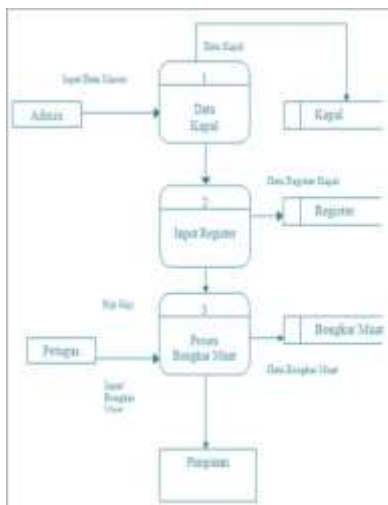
Data Kapal

Input Data Kapal

Admin

1

Data Kapal

Kapal

Data Register Kapal

2

Input Register

Register

Data Kapal

3

Proses Bongkar Muat

Bongkar Muat

Petugas

Input Bongkar Muat

Data Bongkar Muat

Pimpinan